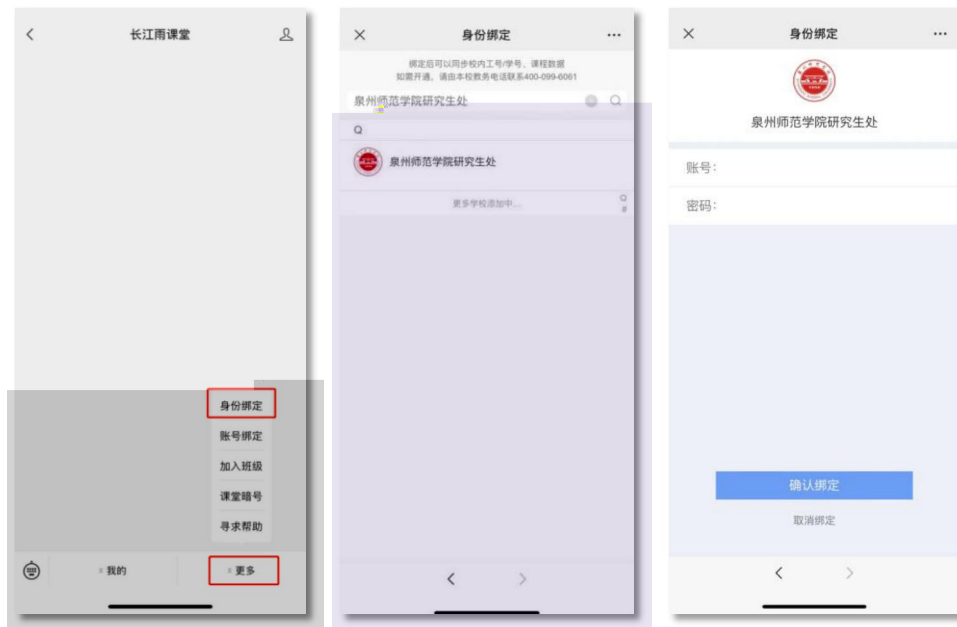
长江雨课堂

身份绑定
账号绑定
加入班级
课堂暗号
寻求帮助

我的
更多

身份绑定

绑定后可以同步校内工号/学号、课程数据
如需开通，请由本校教务电话联系400-099-6061

泉州师范学院研究生处

Q

泉州师范学院研究生处

更多学校添加中...

身份绑定

泉州师范学院研究生处

账号：

密码：

确认绑定

取消绑定